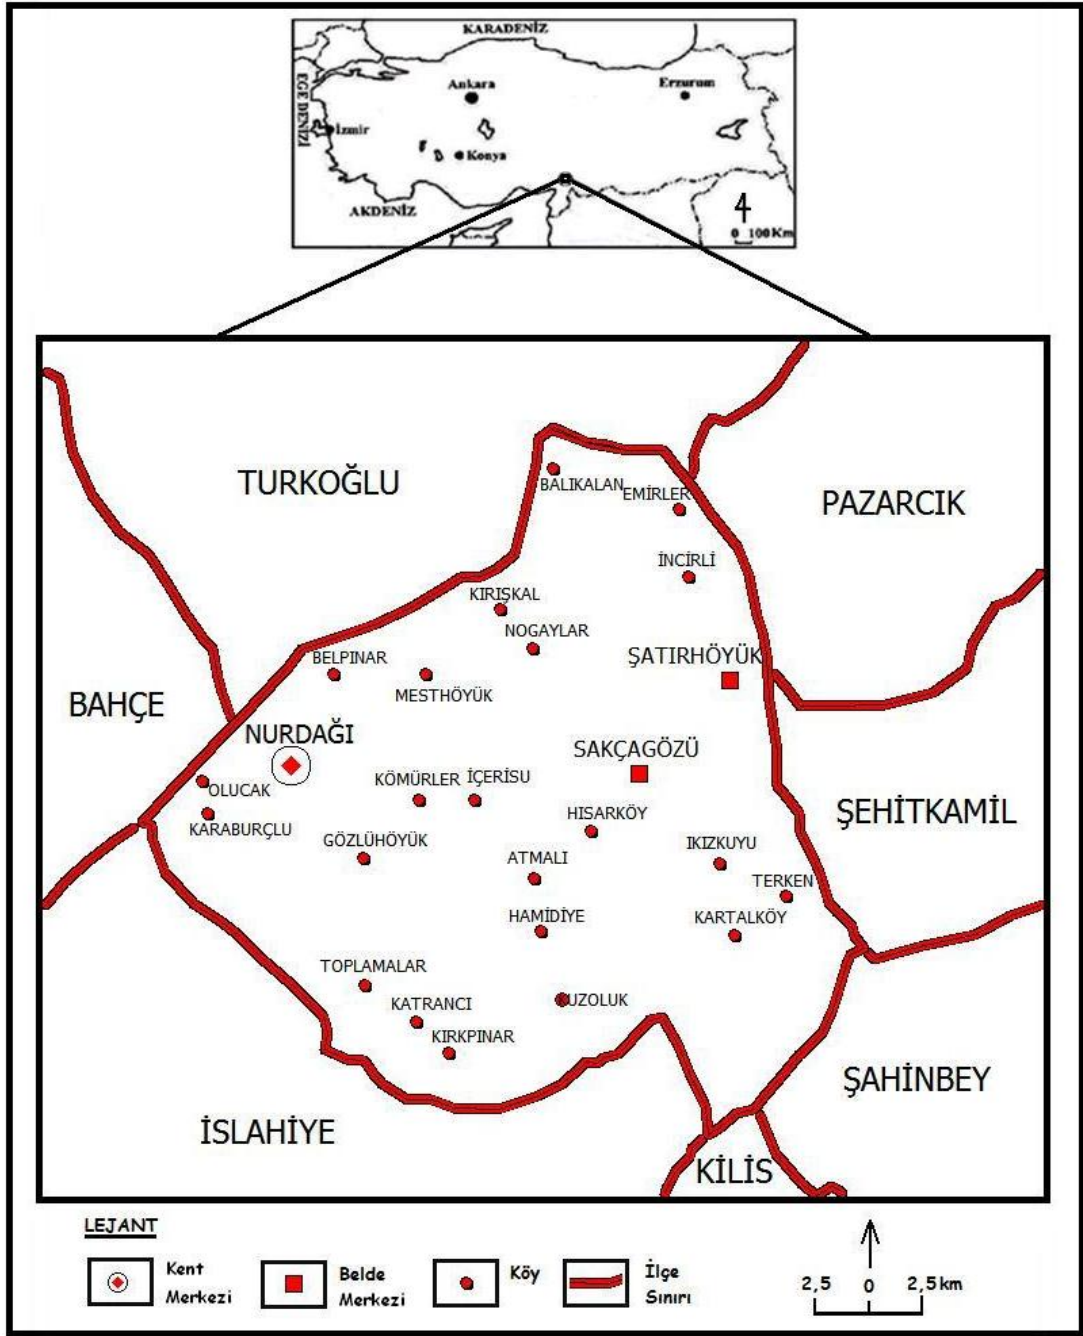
KARADENİZ
EGE DENİZİ
Ankara
Erzurum
İzmir
Konya
AKDENİZ
0 100 Km

TURKOĞLU
BALIKALAN
EMİRLER
PAZARCIK
İNCİRLİ
KIRIŞKAL
NOGAYLAR
BELPINAR
ŞATIRHÖYÜK
MESTHÖYÜK
BAHÇE
NURDAĞI
SAKÇAGÖZÜ
OLUCAK
KÖMÜRLER
İÇERİSU
KARABURÇLU
HISARKÖY
ŞEHİTKAMİL
GÖZLÜHÖYÜK
IKIZKUYU
ATMALI
TERKEN
HAMİDİYE
KARTALKÖY
TOPLAMALAR
UZOLUK
KATRANCI
KIRKPINAR
ŞAHİNBEY
İSLAHİYE
KİLİS

LEJANT
Kent Merkezi
Belde Merkezi
Köy
İlçe Sınırı
2,5 0 2,5km